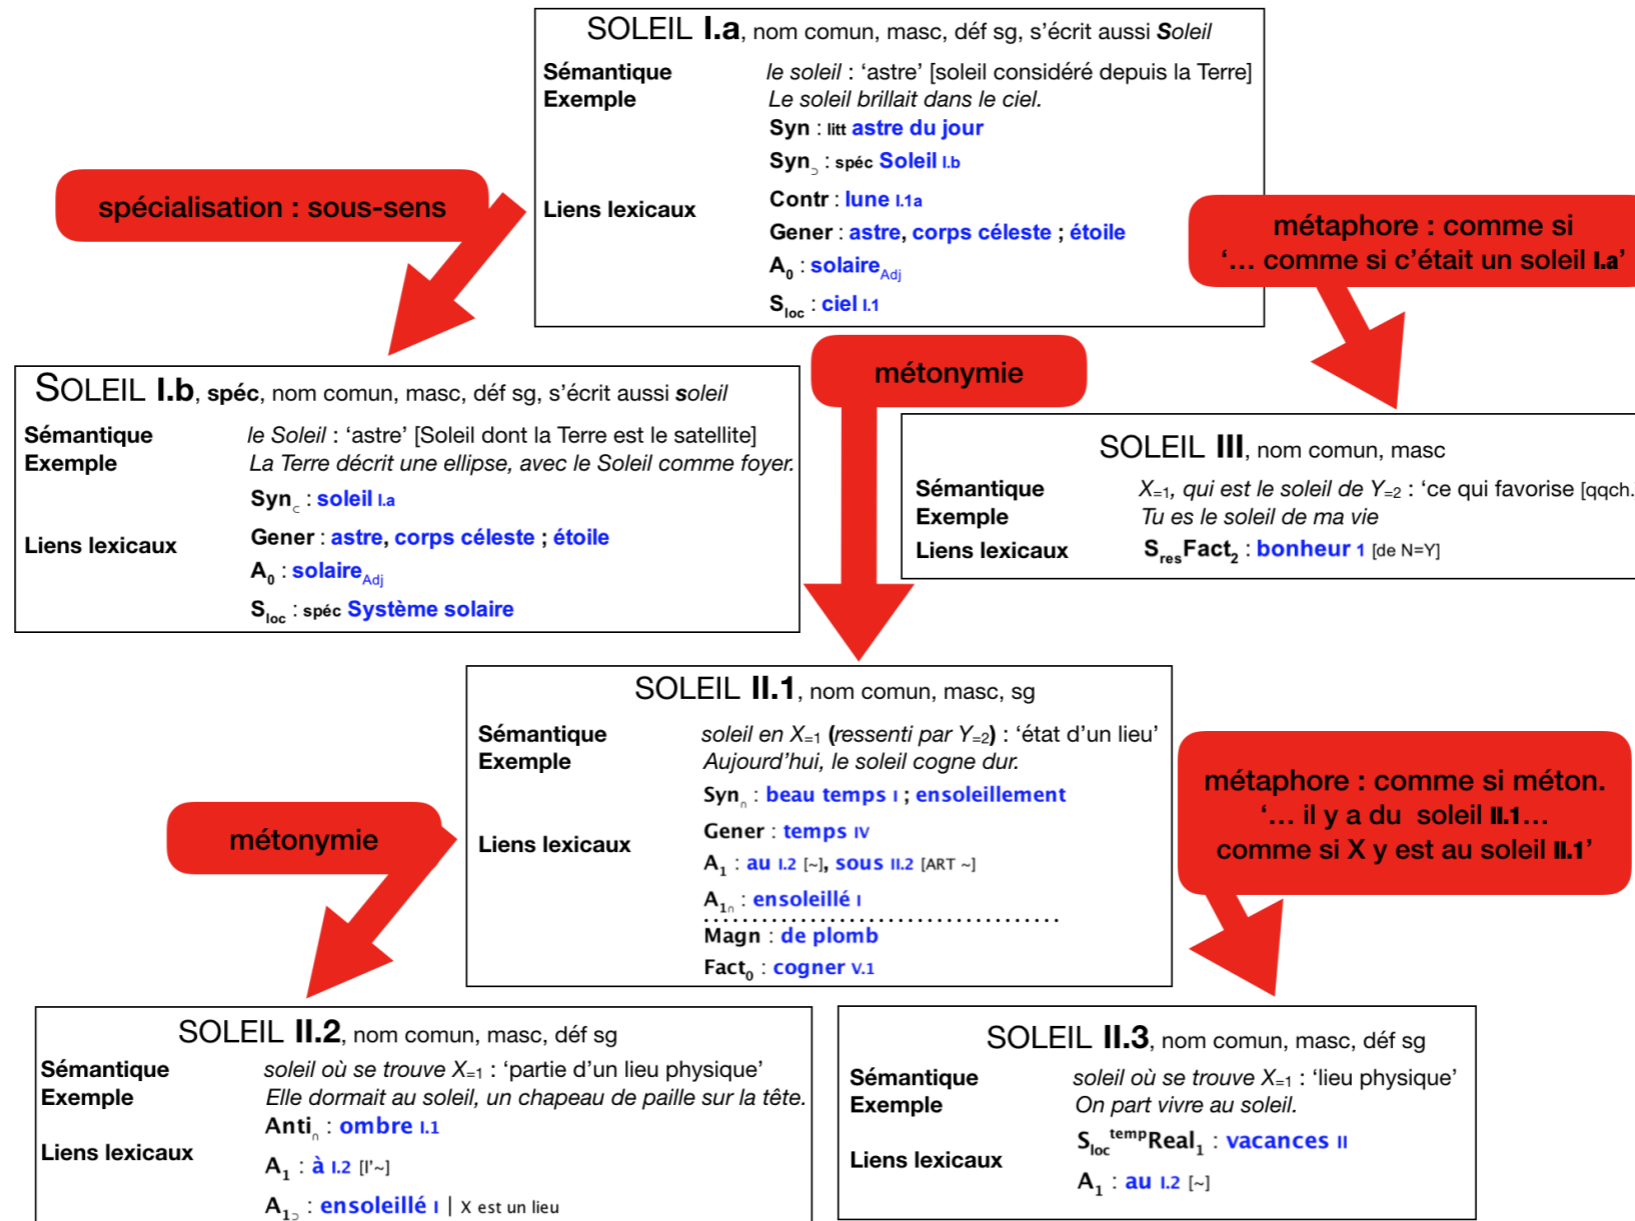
SOLEIL **I.a**, nom comun, masc, déf sg, s'écrit aussi *Soleil*

**Sémantique** *le soleil* : 'astre' [soleil considéré depuis la Terre]
**Exemple** *Le soleil brillait dans le ciel.*
**Liens lexicaux**
Syn : litt astre du jour
$Syn_{\supset}$ : spéc Soleil I.b
Contr : lune I.1a
Gener : astre, corps céleste ; étoile
$A_0$ : $solaire_{Adj}$
$S_{loc}$ : ciel I.1

spécialisation : sous-sens

métaphore : comme si '… comme si c'était un soleil I.a'

métonymie

SOLEIL **I.b**, spéc, nom comun, masc, déf sg, s'écrit aussi *soleil*

**Sémantique** *le Soleil* : 'astre' [Soleil dont la Terre est le satellite]
**Exemple** *La Terre décrit une ellipse, avec le Soleil comme foyer.*
**Liens lexicaux**
$Syn_{\subset}$ : soleil I.a
Gener : astre, corps céleste ; étoile
$A_0$ : $solaire_{Adj}$
$S_{loc}$ : spéc Système solaire

SOLEIL **III**, nom comun, masc

**Sémantique** *$X_{=1}$, qui est le soleil de $Y_{=2}$* : 'ce qui favorise [qqch.
**Exemple** *Tu es le soleil de ma vie*
**Liens lexicaux** $S_{res}Fact_2$ : bonheur 1 [de N=Y]

SOLEIL **II.1**, nom comun, masc, sg

**Sémantique** *soleil en $X_{=1}$ (ressenti par $Y_{=2}$)* : 'état d'un lieu'
**Exemple** *Aujourd'hui, le soleil cogne dur.*
**Liens lexicaux**
$Syn_{\cap}$ : beau temps I ; ensoleillement
Gener : temps IV
$A_1$ : au I.2 [~], sous II.2 [ART ~]
$A_{1\cap}$ : ensoleillé I
Magn : de plomb
$Fact_0$ : cogner V.1

métonymie

métaphore : comme si méton. '… il y a du soleil II.1… comme si X y est au soleil II.1'

SOLEIL **II.2**, nom comun, masc, déf sg

**Sémantique** *soleil où se trouve $X_{=1}$* : 'partie d'un lieu physique'
**Exemple** *Elle dormait au soleil, un chapeau de paille sur la tête.*
**Liens lexicaux**
$Anti_{\cap}$ : ombre I.1
$A_1$ : à I.2 [l'~]
$A_{1\supset}$ : ensoleillé I | X est un lieu

SOLEIL **II.3**, nom comun, masc, déf sg

**Sémantique** *soleil où se trouve $X_{=1}$* : 'lieu physique'
**Exemple** *On part vivre au soleil.*
**Liens lexicaux**
$S_{loc}{}^{temp}Real_1$ : vacances II
$A_1$ : au I.2 [~]